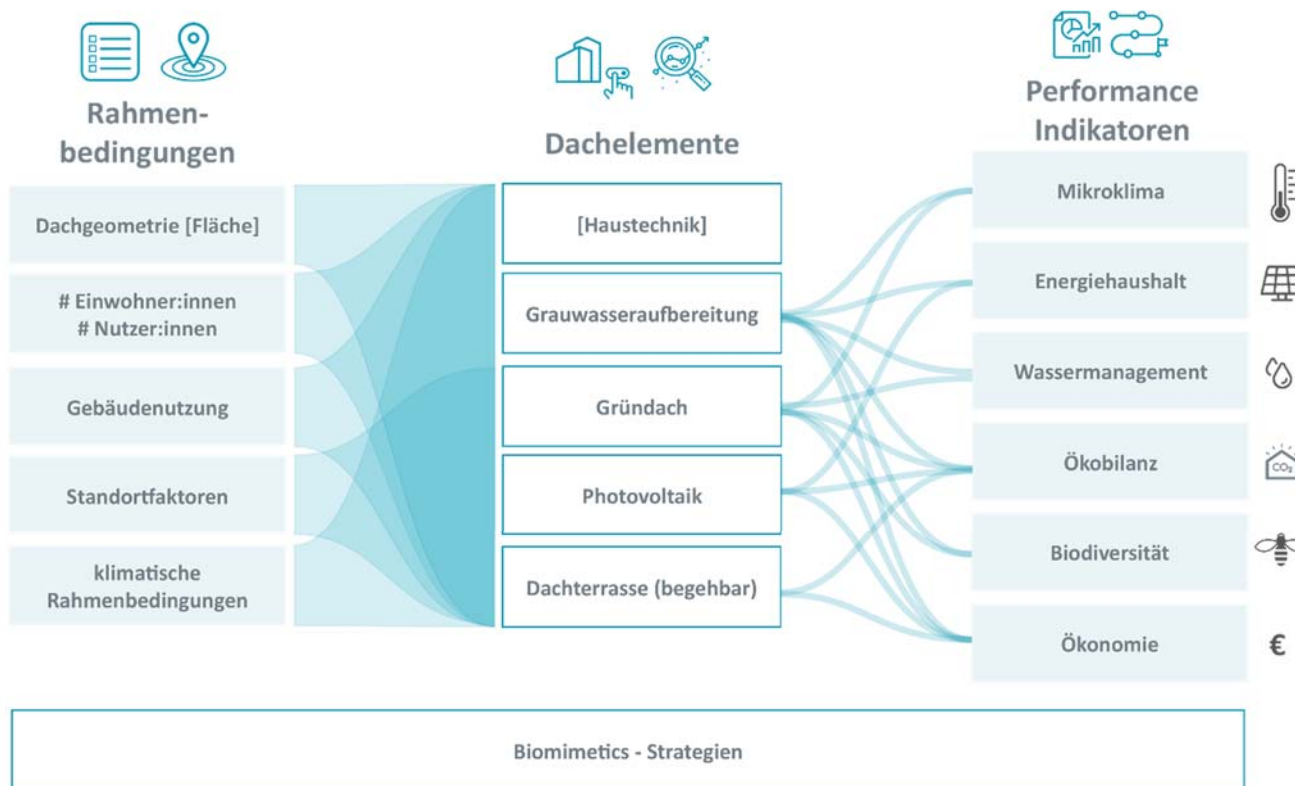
Rahmenbedingungen

Dachelemente

Performance Indikatoren

Dachgeometrie [Fläche]

# Einwohner:innen
# Nutzer:innen

Gebäudenutzung

Standortfaktoren

klimatische Rahmenbedingungen

[Haustechnik]

Grauwasseraufbereitung

Gründach

Photovoltaik

Dachterrasse (begehbar)

Mikroklima

Energiehaushalt

Wassermanagement

Ökobilanz

Biodiversität

Ökonomie

$CO_2$

€

Biomimetics - Strategien